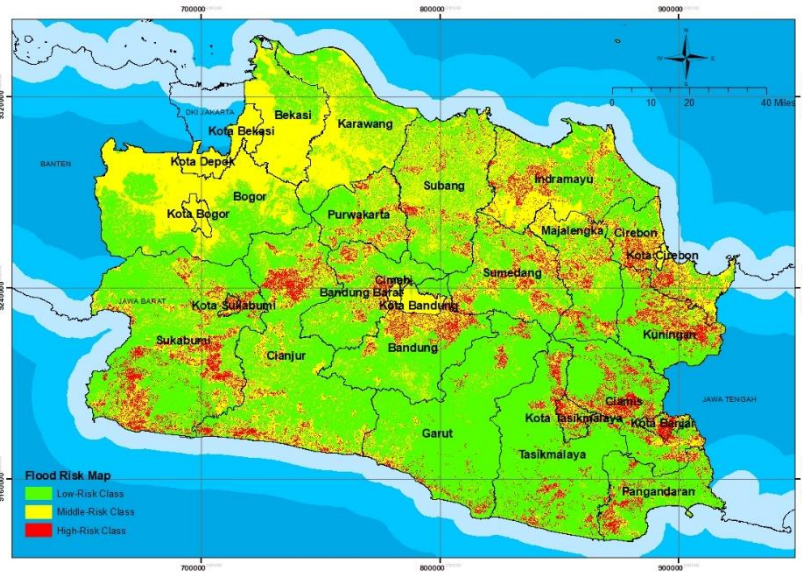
700000
800000
900000

DKI JAKARTA
BANTEN
JAWA BARAT
JAWA TENGAH

9320000
9240000
9160000

N
W
E
S

0 10 20 40 Miles

Bekasi
Kota Bekasi
Karawang
Kota Depok
Bogor
Kota Bogor
Subang
Indramayu
Purwakarta
Majalengka
Cirebon
Kota Cirebon
Cimahi
Sumedang
Bandung Barat
Kota Bandung
Kota Sukabumi
Sukabumi
Cianjur
Bandung
Kuningan
Ciamis
Kota Tasikmalaya
Kota Banjar
Garut
Tasikmalaya
Pangandaran

Flood Risk Map
Low-Risk Class
Middle-Risk Class
High-Risk Class

700000
800000
900000